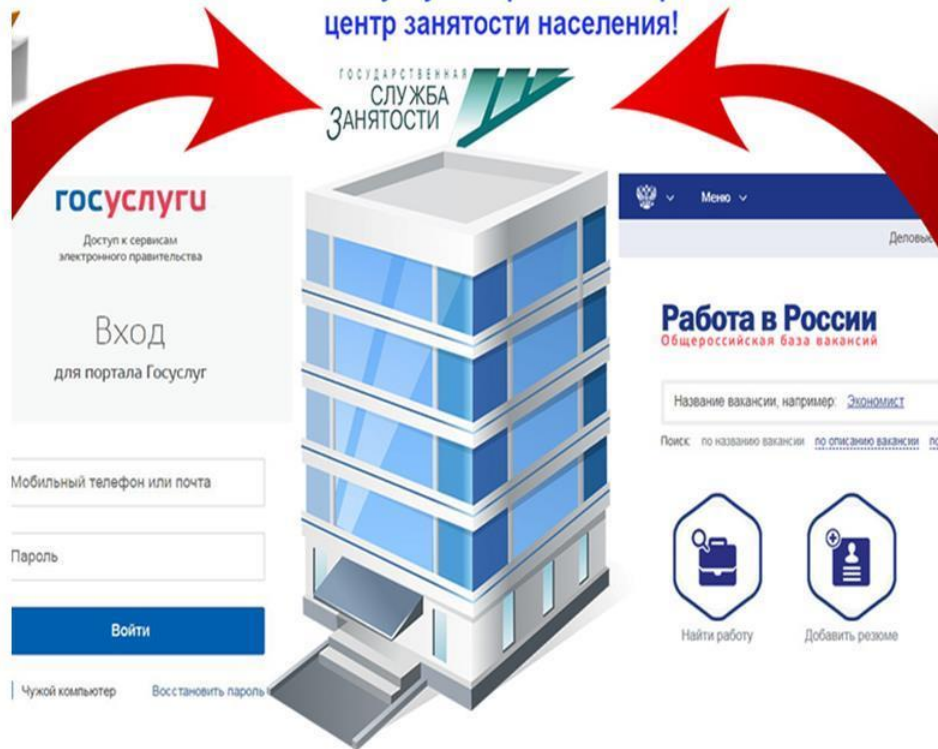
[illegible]
центр занятости населения!

ГОСУДАРСТВЕННАЯ
СЛУЖБА
ЗАНЯТОСТИ

госуслуги
Доступ к сервисам электронного правительства

Вход
для портала Госуслуг

Мобильный телефон или почта

Пароль

Войти

Чужой компьютер
Восстановить пароль

Меню
Деловы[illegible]

Работа в России
Общероссийская база вакансий

Название вакансии, например: Экономист

Поиск: по названию вакансии по описанию вакансии по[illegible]

Найти работу
Добавить резюме